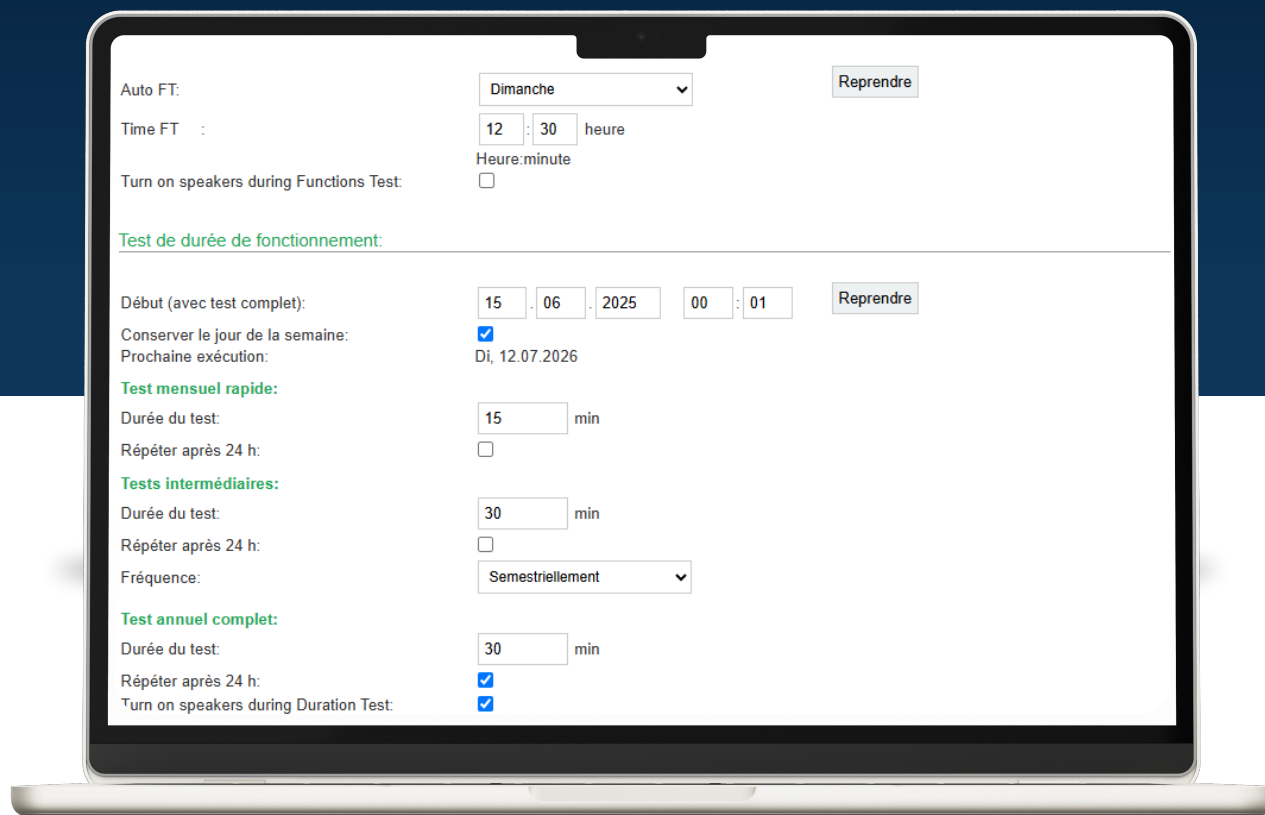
Auto FT: Dimanche Reprendre

Time FT : 12 : 30 heure

Heure:minute

Turn on speakers during Functions Test:

Test de durée de fonctionnement:

Début (avec test complet): 15 . 06 . 2025 00 : 01 Reprendre

Conserver le jour de la semaine:

Prochaine exécution: Di, 12.07.2026

Test mensuel rapide:

Durée du test: 15 min

Répéter après 24 h:

Tests intermédiaires:

Durée du test: 30 min

Répéter après 24 h:

Fréquence: Semestriellement

Test annuel complet:

Durée du test: 30 min

Répéter après 24 h:

Turn on speakers during Duration Test: